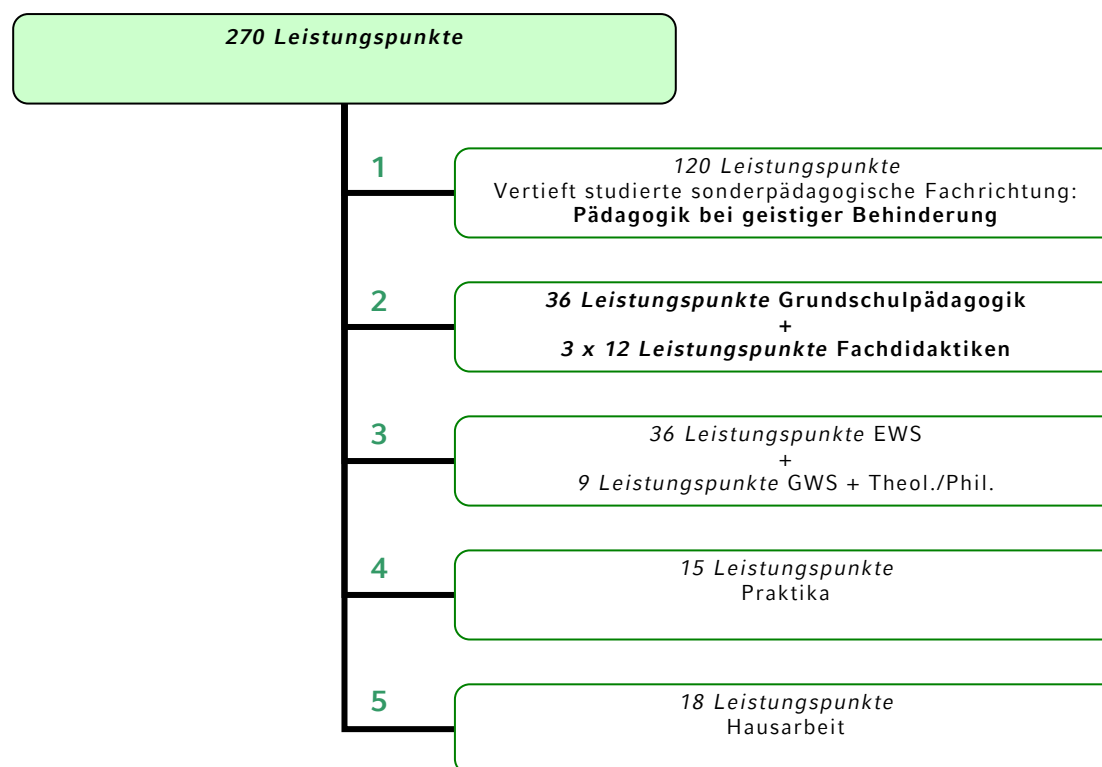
270 Leistungspunkte

1

120 Leistungspunkte
Vertieft studierte sonderpädagogische Fachrichtung:
Pädagogik bei geistiger Behinderung

2

36 Leistungspunkte Grundschulpädagogik
+
3 x 12 Leistungspunkte Fachdidaktiken

3

36 Leistungspunkte EWS
+
9 Leistungspunkte GWS + Theol./Phil.

4

15 Leistungspunkte
Praktika

5

18 Leistungspunkte
Hausarbeit